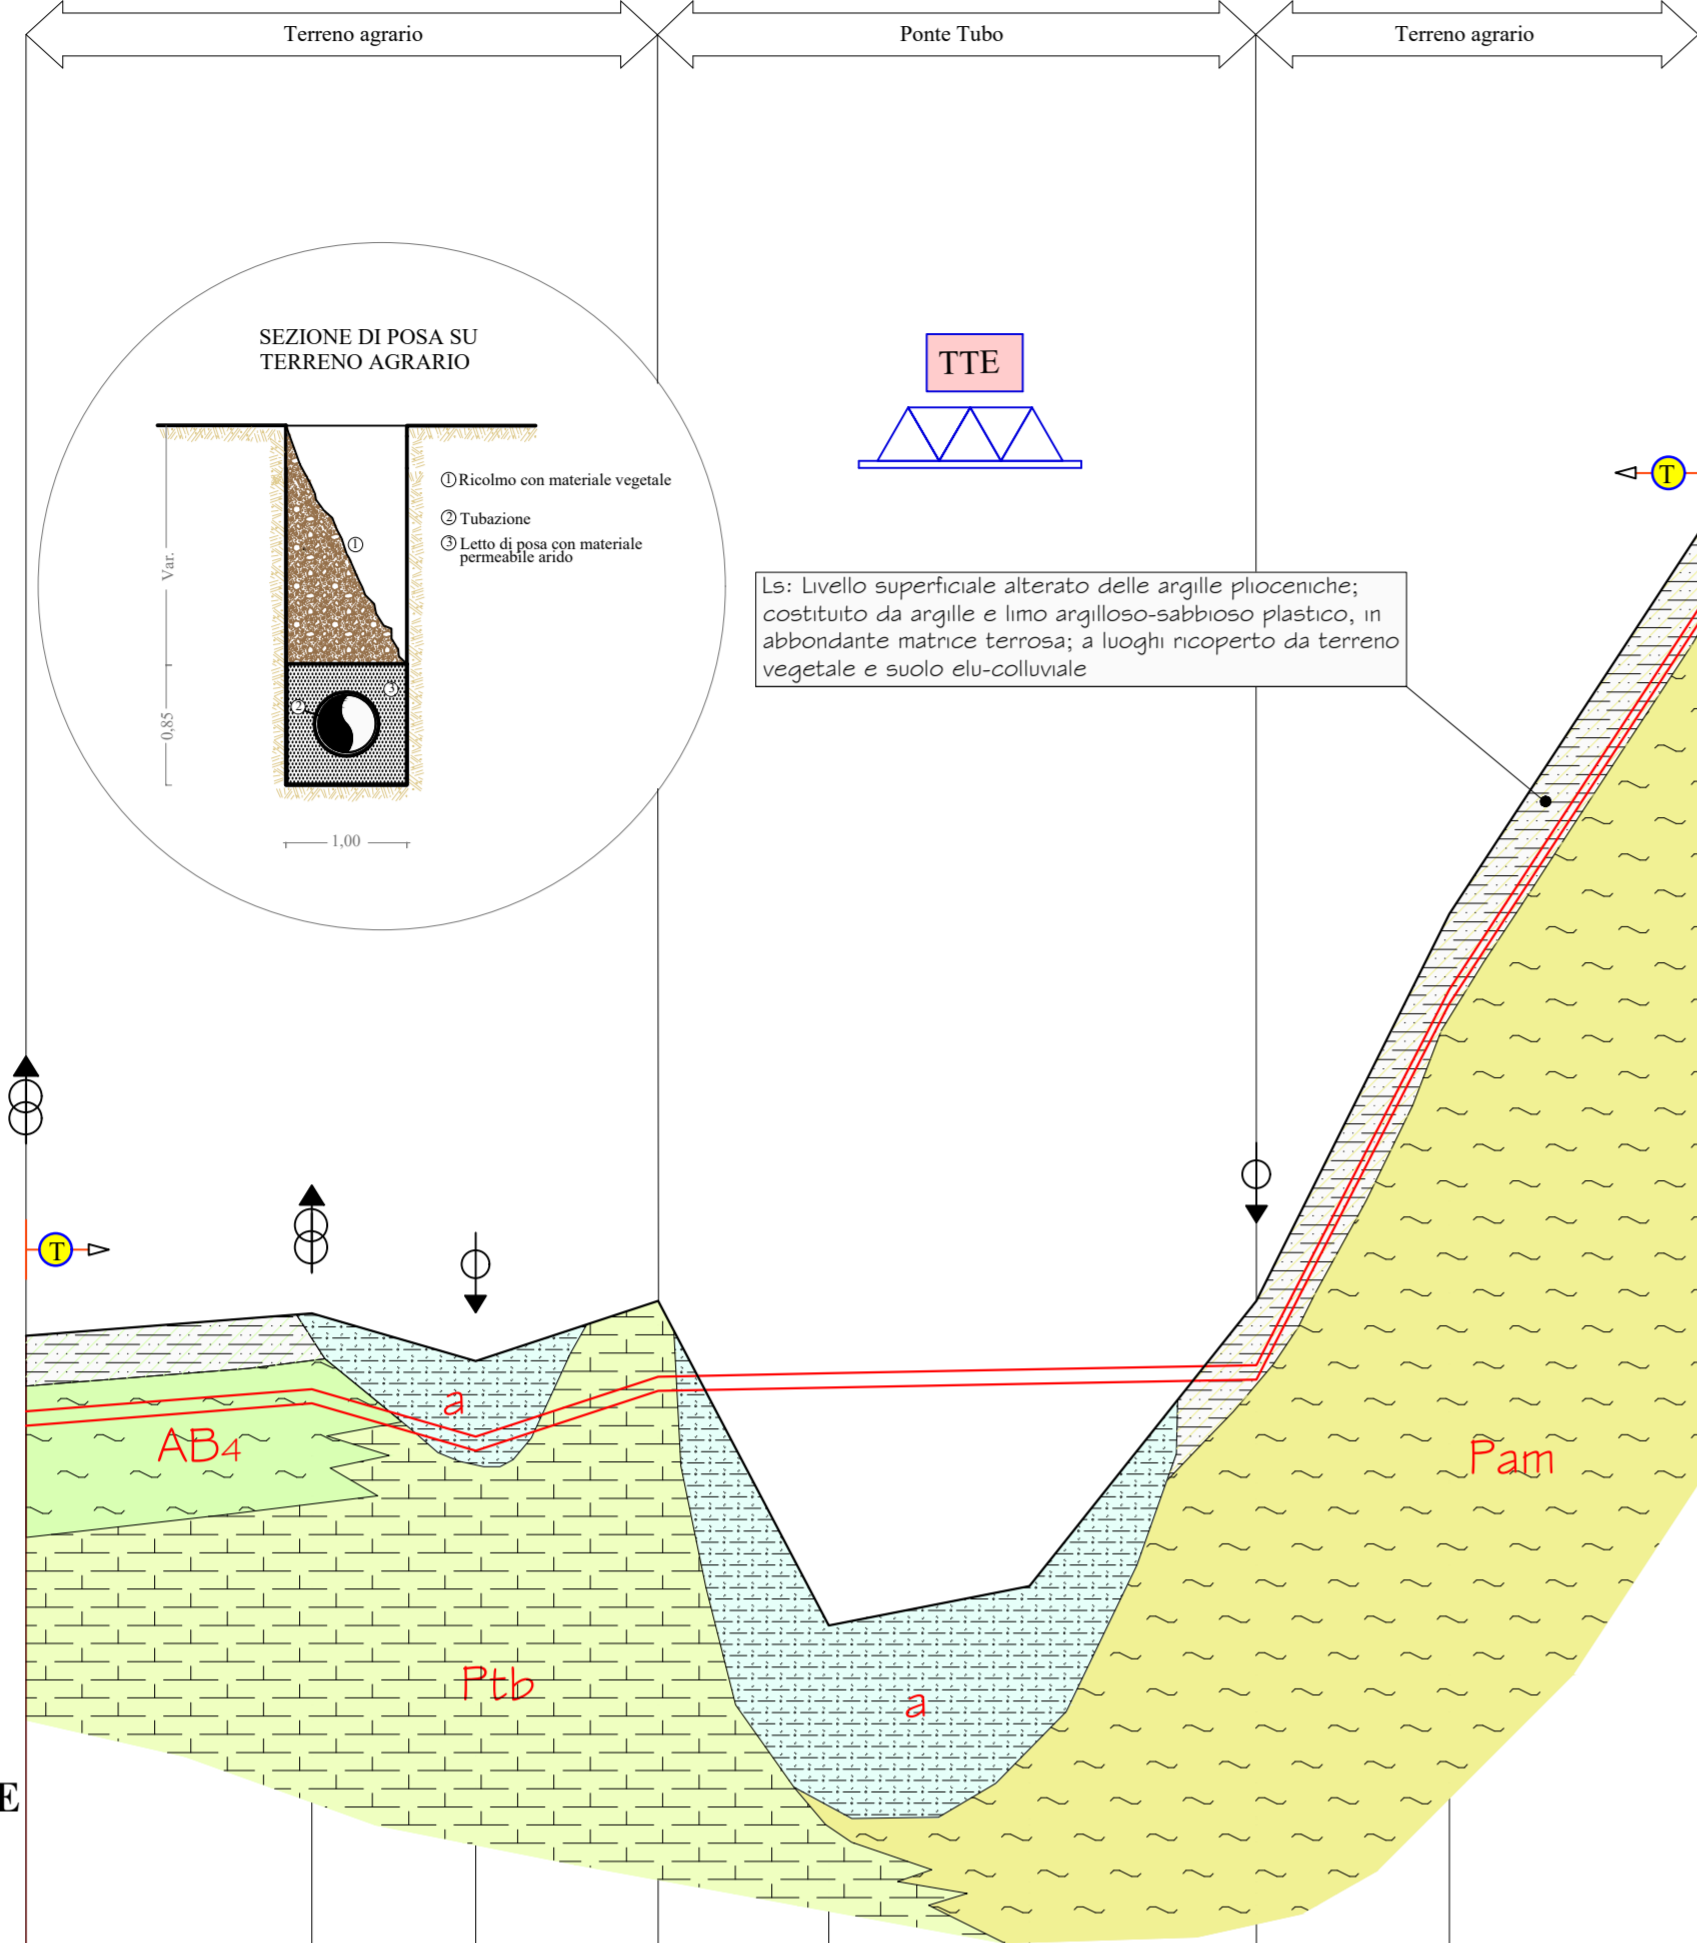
Terreno agrario

Ponte Tubo

Terreno agrario

SEZIONE DI POSA SU TERRENO AGRARIO

①Ricolmo con materiale vegetale

② Tubazione

③ Letto di posa con materiale permeabile arido

Var.

0,85

1,00

①

②

③

TTE

T

Ls: Livello superficiale alterato delle argille plioceniche; costituito da argille e limo argilloso-sabbioso plastico, in abbondante matrice terrosa; a luoghi ricoperto da terreno vegetale e suolo elu-colluviale

T

a

AB4

Ptb

a

Pam

E